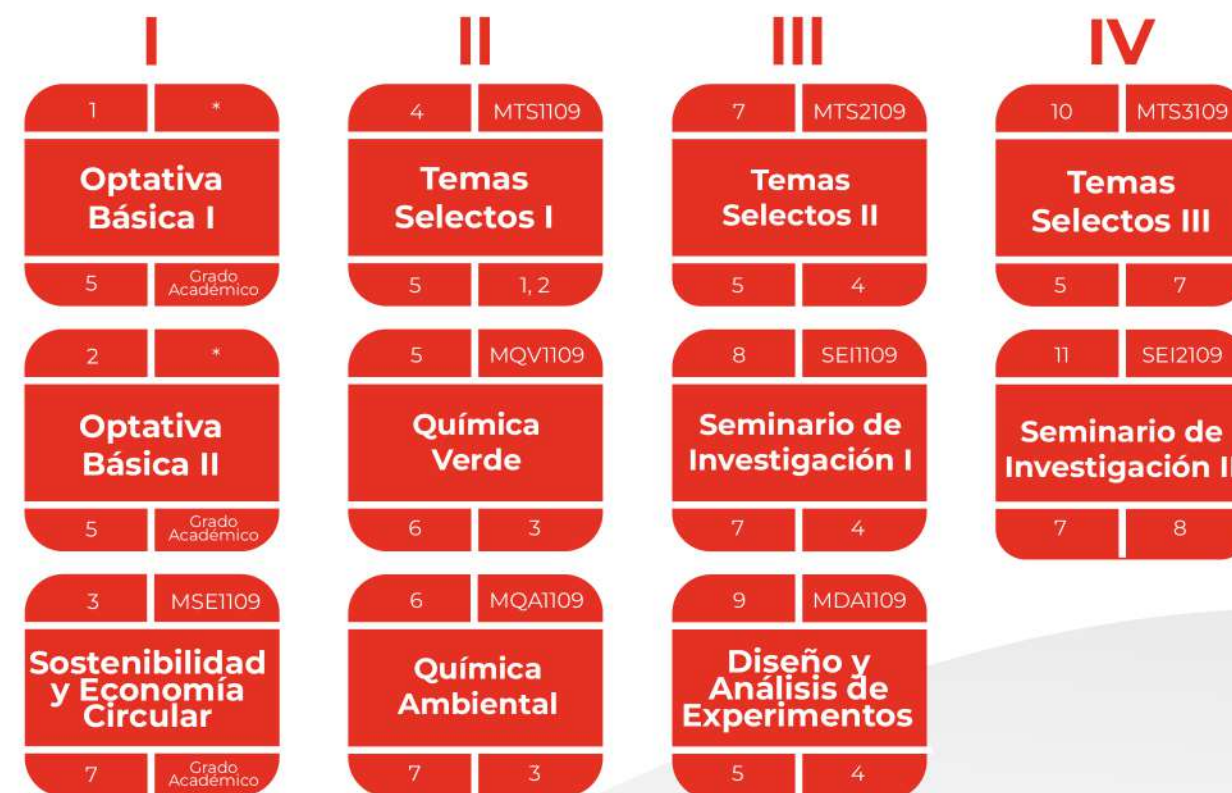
I

1 | *

Optativa Básica I

5 | Grado Académico

2 | *

Optativa Básica II

5 | Grado Académico

3 | MSE1109

Sostenibilidad y Economía Circular

7 | Grado Académico

II

4 | MTS1109

Temas Selectos I

5 | 1, 2

5 | MQV1109

Química Verde

6 | 3

6 | MQA1109

Química Ambiental

7 | 3

III

7 | MTS2109

Temas Selectos II

5 | 4

8 | SEI1109

Seminario de Investigación I

7 | 4

9 | MDA1109

Diseño y Análisis de Experimentos

5 | 4

IV

10 | MTS3109

Temas Selectos III

5 | 7

11 | SEI2109

Seminario de Investigación I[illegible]

7 | 8